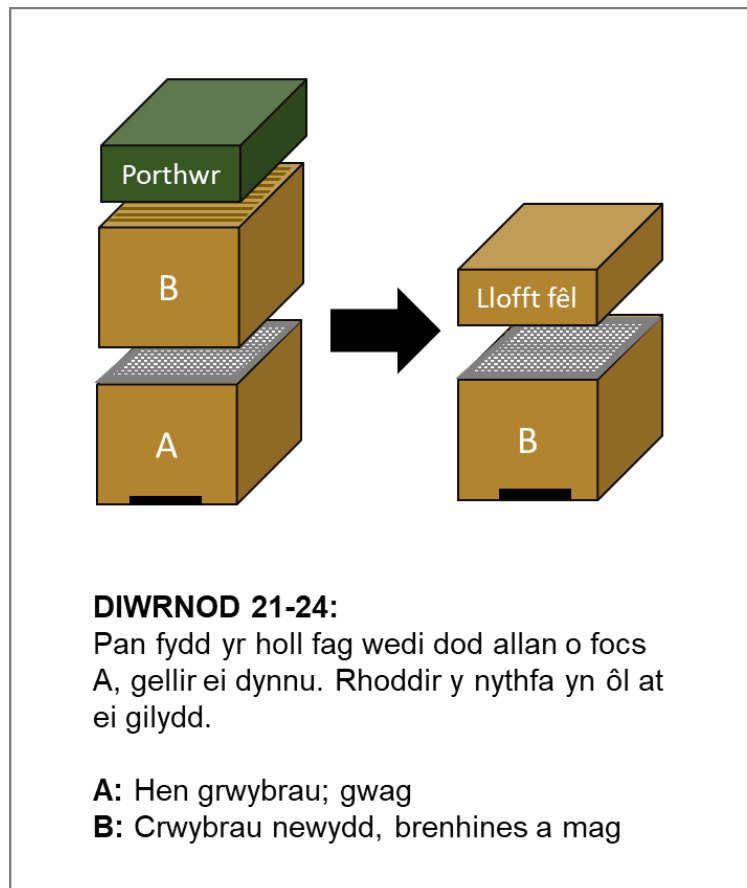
Porthwr

B

A

Llofft fêl

B

**DIWRNOD 21-24:**
Pan fydd yr holl fag wedi dod allan o focs A, gellir ei dynnu. Rhoddir y nythfa yn ôl at ei gilydd.

**A:** Hen grwybrau; gwag
**B:** Crwybrau newydd, brenhines a mag